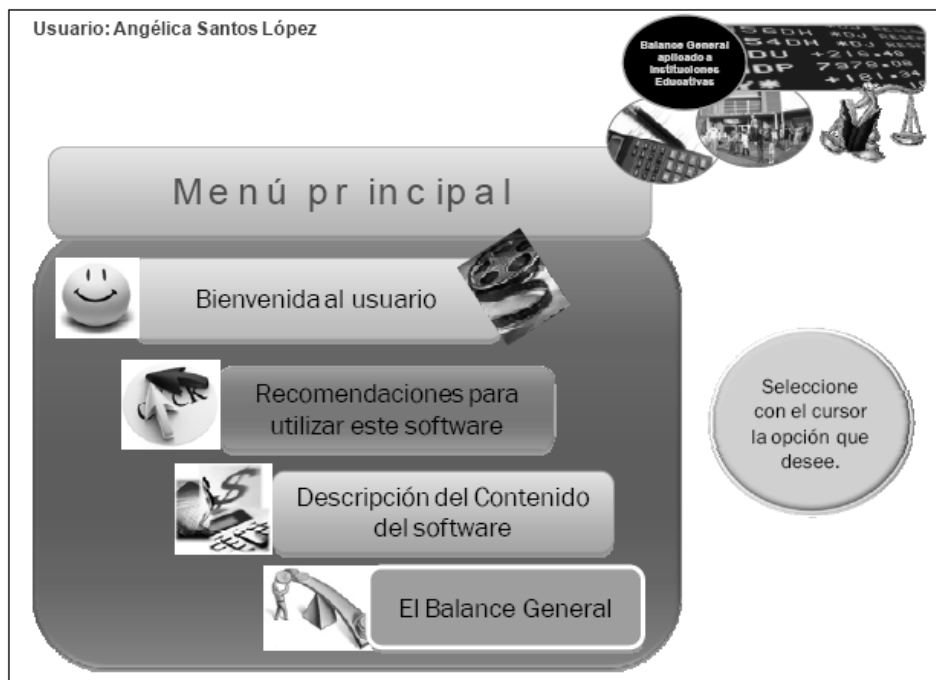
Usuario: Angélica Santos López

Balance General aplicado a Instituciones Educativas

Menú pr incipal

Bienvenida al usuario

Recomendaciones para utilizar este software

Descripción del Contenido del software

El Balance General

Seleccione con el cursor la opción que desee.